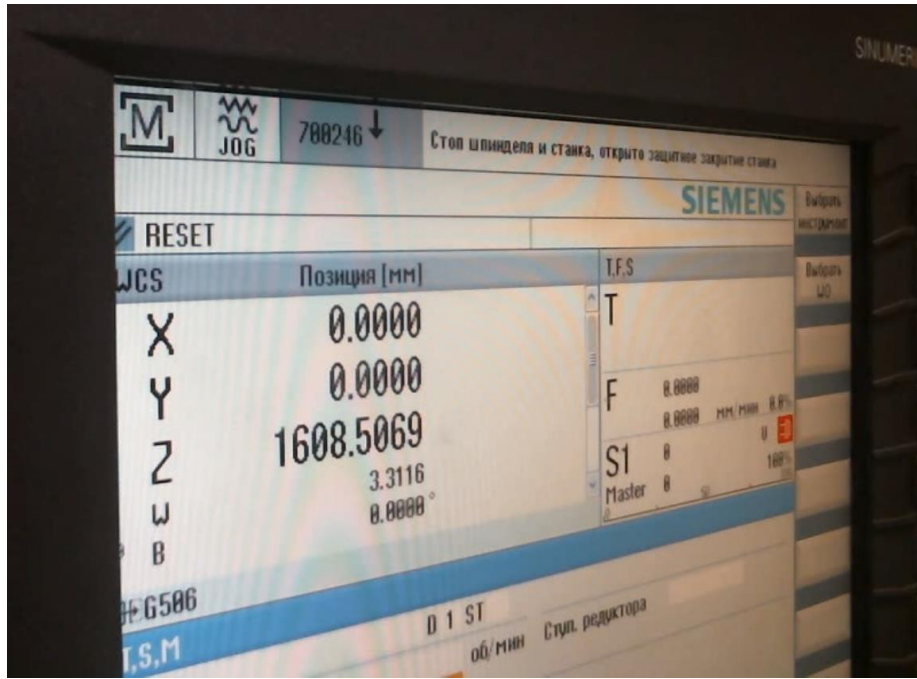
SINUMERI

M

JOG

700246

Стоп шпинделя и станка, открыто защитное закрытие станка

SIEMENS

Выбрать инструмент

RESET

WCS

Позиция [мм]

X 0.0000

Y 0.0000

Z 1608.5069

W 3.3116

B 0.0000°

Выбрать ЦО

T,F,S

T

F 0.000 0.000 мм/мин 0.0%

S1 Master 0 0 0 100%

G506

D 1 ST

T,S,M

об/мин

Ступ. редуктора